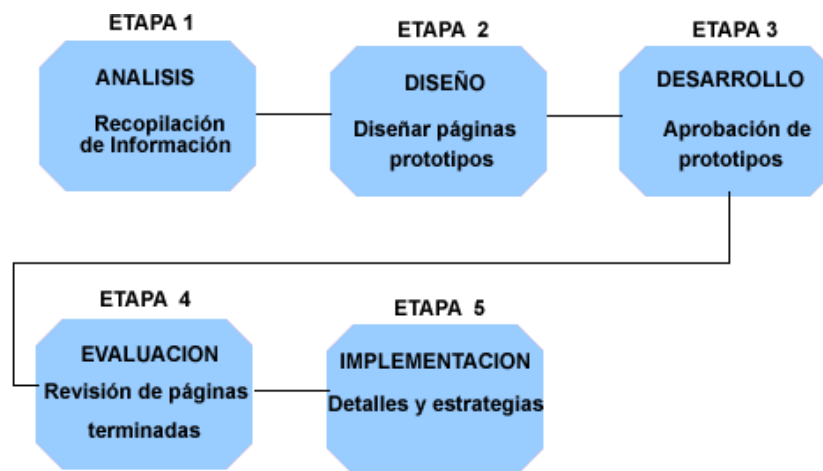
ETAPA 1

ANALISIS

Recopilación de Información

ETAPA 2

DISEÑO

Diseñar páginas prototipos

ETAPA 3

DESARROLLO

Aprobación de prototipos

ETAPA 4

EVALUACION

Revisión de páginas terminadas

ETAPA 5

IMPLEMENTACION

Detalles y estrategias